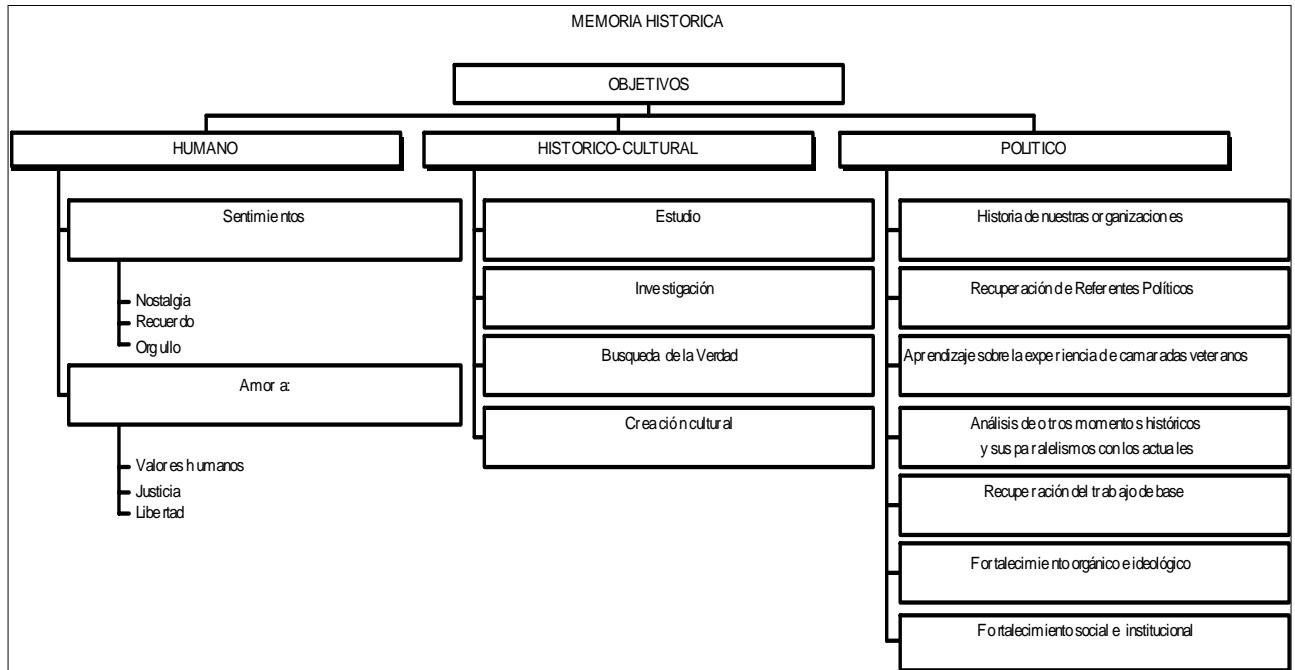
MEMORIA HISTORICA

OBJETIVOS

HUMANO

Sentimientos

Nostalgia
Recuerdo
Orgullo

Amor a:

Valores humanos
Justicia
Libertad

HISTORICO-CULTURAL

Estudio

Investigación

Busqueda de la Verdad

Creación cultural

POLITICO

Historia de nuestras organizaciones

Recuperación de Referentes Políticos

Aprendizaje sobre la experiencia de camaradas veteranos

Análisis de otros momentos históricos y sus paralelismos con los actuales

Recuperación del trabajo de base

Fortalecimiento orgánico e ideológico

Fortalecimiento social e institucional